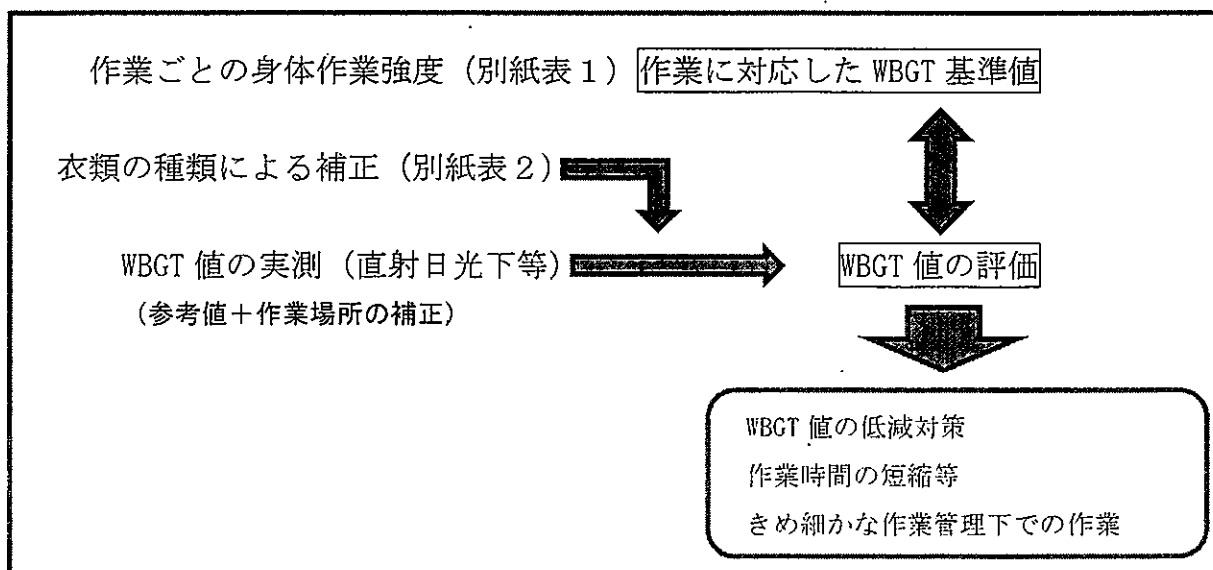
作業ごとの身体作業強度（別紙表１）

作業に対応した WBGT 基準値

衣類の種類による補正（別紙表２）

WBGT 値の実測（直射日光下等）
（参考値＋作業場所の補正）

WBGT 値の評価

WBGT 値の低減対策
作業時間の短縮等
きめ細かな作業管理下での作業